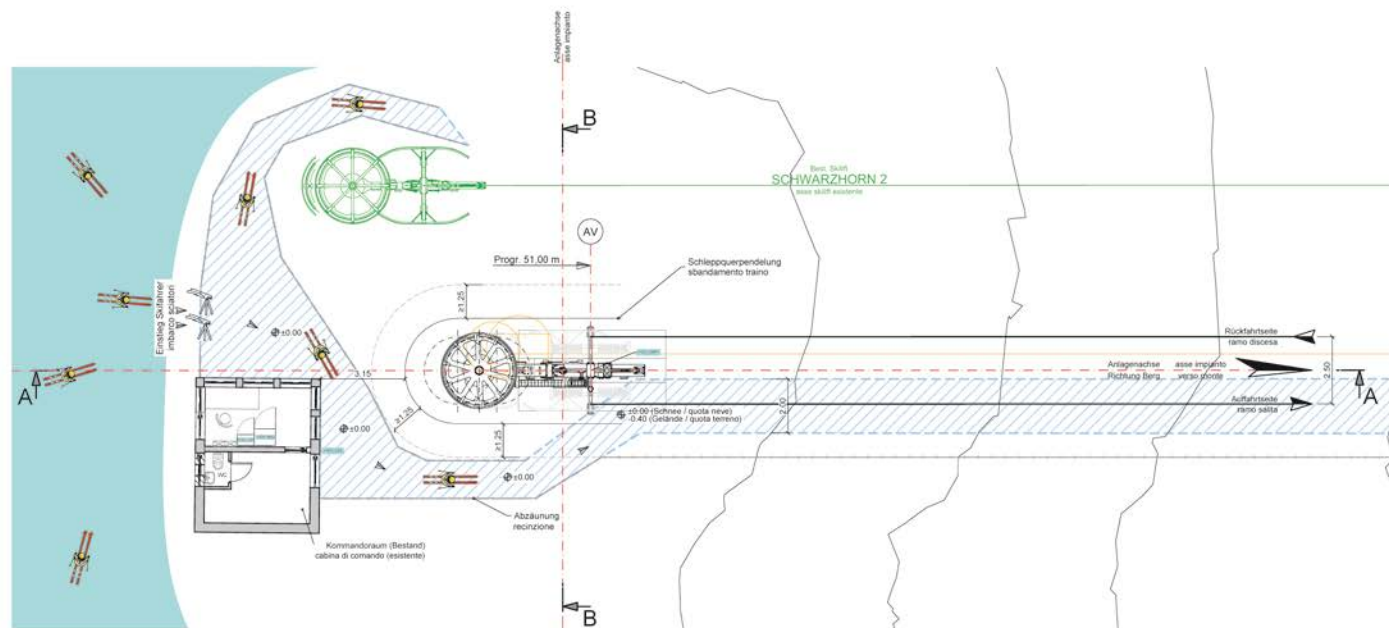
Anlagenachse
asse impianto

B

Best. Skilift
SCHWARZHORN 2
asse skilift esistente

AV

Progr. 51,00 m

Schleppquerpendelung
sbandamento traino

Einstieg Skifahrer
imbarco sciatori

≥1.25

±0.00

3.15

±0.00

≥1.25

≥1.25

Rückfahrtseite
ramo discesa

Anlagenachse
Richtung Berg

asse impianto
verso monte

2.50

A

A

2.00

±0.00 (Schnee / quota neve)
-0.40 (Gelände / quota terreno)

Auffahrtseite
ramo salita

WC

±0.00

Abzäunung
recinzione

Kommandoraum (Bestand)
cabina di comando (esistente)

B